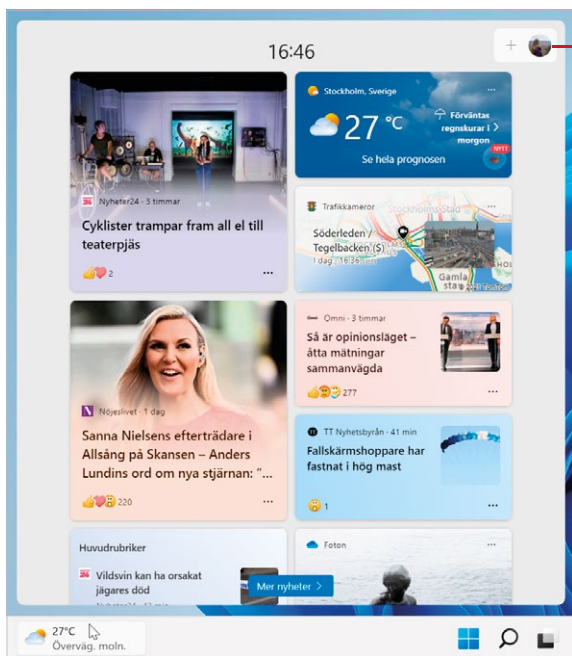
16:46

+

Nyheter24 · 3 timmar

Cyklister trampar fram all el till teaterpjäs

2

...

Stockholm, Sverige

27 °C

Förväntas regnskurar i morgon

Se hela prognosen

NYTT

Trafikkameror

...

Söderleden / Tegelbacken (S)

1 dag · 16:36

Gamla stan

Omni · 3 timmar

...

Så är opinionsläget – åtta mätningar sammanvägda

277

...

Nöjeslivet · 1 dag

Sanna Nielsens efterträdare i Allsång på Skansen – Anders Lundins ord om nya stjärnan: "...

220

...

TT Nyhetsbyrån · 41 min

...

Fallskärmshoppare har fastnat i hög mast

1

...

Huvudrubriker

Vildsvin kan ha orsakat jägares död

Mer nyheter >

Foton

...

27°C
Överväg. moln.